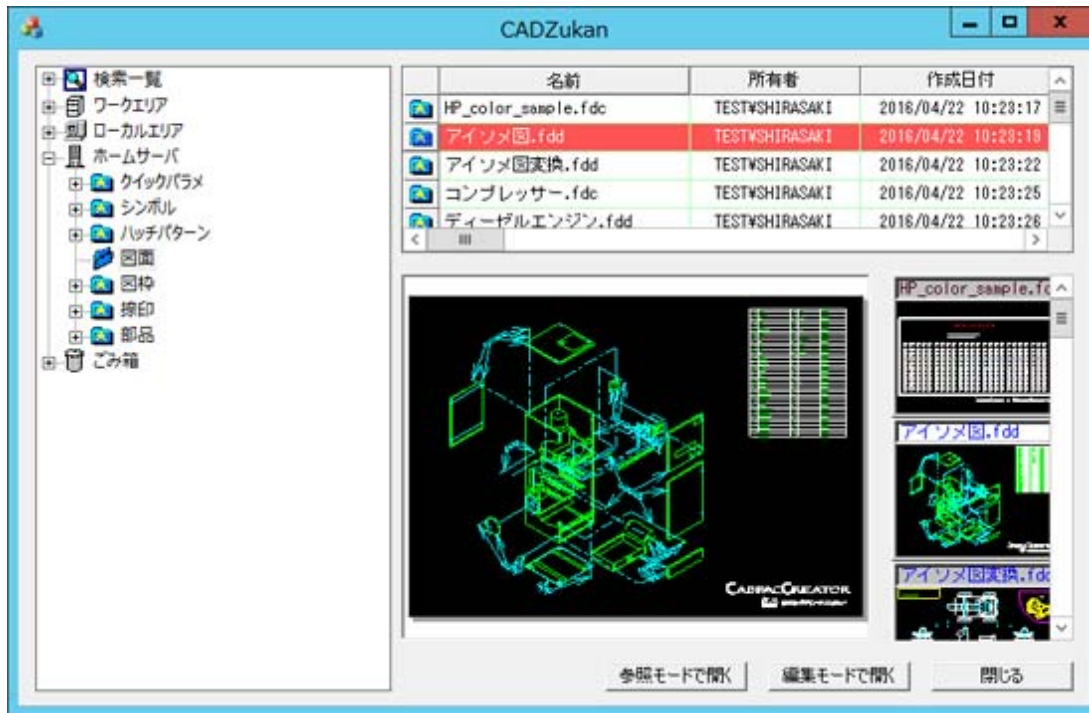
CADZukan

検索一覧
ワークエリア
ローカルエリア
ホームサーバ
クイックパラメ
シンボル
ハッチパターン
図面
図枠
捺印
部品
ごみ箱

| | 名前 | 所有者 | 作成日付 |
|---|---|---|---|
| | HP_color_sample.fdc | TEST¥SHIRASAKI | 2016/04/22 10:23:17 |
| | アイソメ図.fdd | TEST¥SHIRASAKI | 2016/04/22 10:23:19 |
| | アイソメ図実換.fdd | TEST¥SHIRASAKI | 2016/04/22 10:23:22 |
| | コンプレッサー.fdc | TEST¥SHIRASAKI | 2016/04/22 10:23:25 |
| | ディーゼルエンジン.fdd | TEST¥SHIRASAKI | 2016/04/22 10:23:26 |

CADPACCREATOR

HP_color_sample.fc
アイソメ図.fdd
アイソメ図実換.fdc

参照モードで開く
編集モードで開く
閉じる